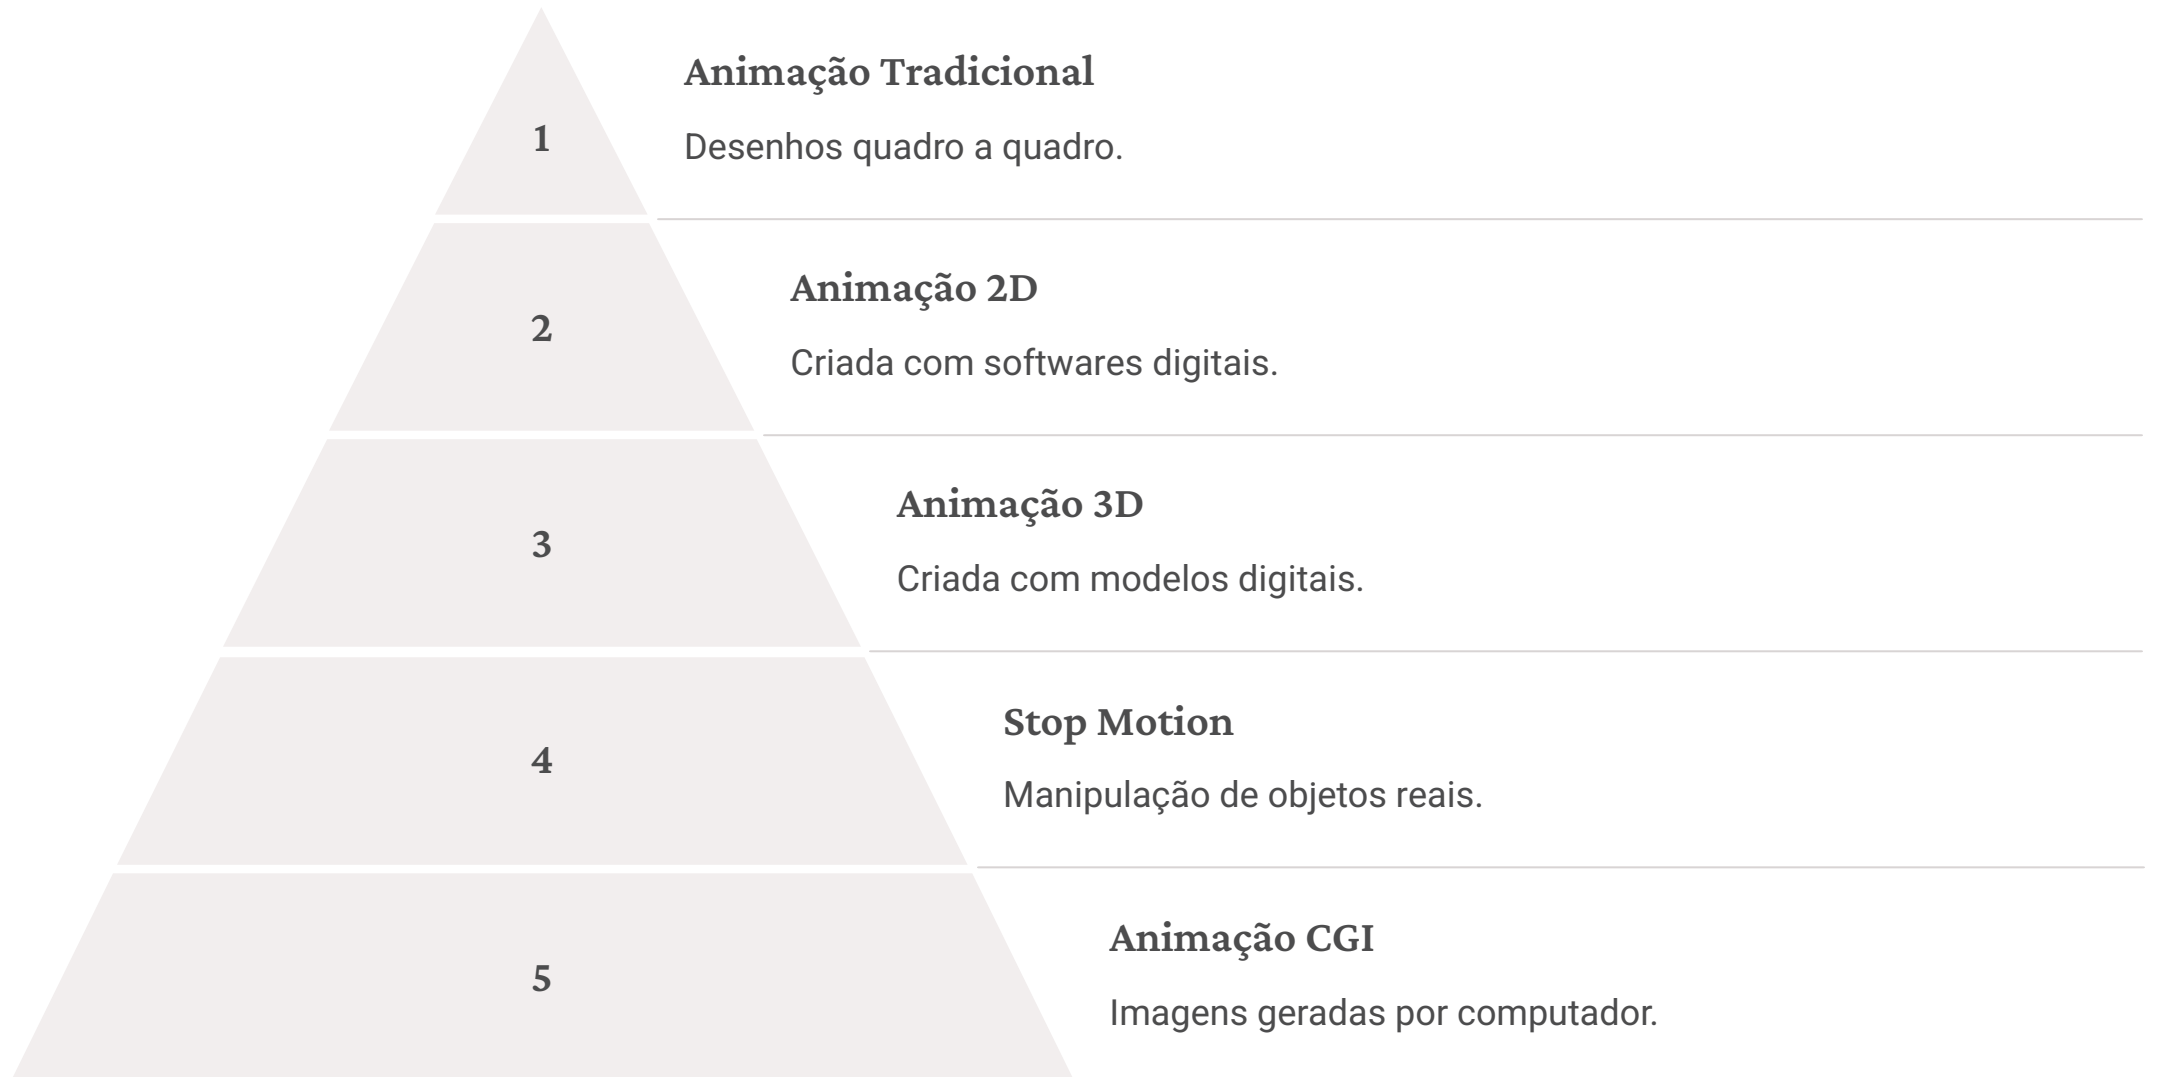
1

Animação Tradicional

Desenhos quadro a quadro.

2

Animação 2D

Criada com softwares digitais.

3

Animação 3D

Criada com modelos digitais.

4

Stop Motion

Manipulação de objetos reais.

5

Animação CGI

Imagens geradas por computador.